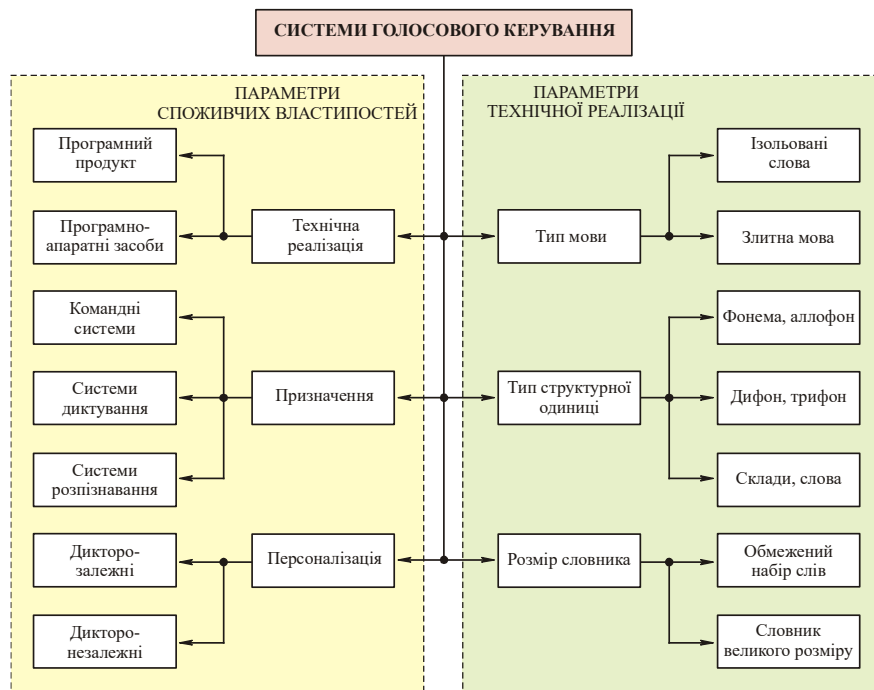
СИСТЕМИ ГОЛОСОВОГО КЕРУВАННЯ

ПАРАМЕТРИ СПОЖИВЧИХ ВЛАСТИПОСТЕЙ

Програмний продукт

Програмно-апаратні засоби

Технічна реалізація

Командні системи

Системи диктування

Системи розпізнавання

Призначення

Дикторо-залежні

Дикторо-незалежні

Персоналізація

ПАРАМЕТРИ ТЕХНІЧНОЇ РЕАЛІЗАЦІЇ

Тип мови

Ізольовані слова

Злитна мова

Тип структурної одиниці

Фонема, аллофон

Дифон, трифон

Склади, слова

Розмір словника

Обмежений набір слів

Словник великого розміру